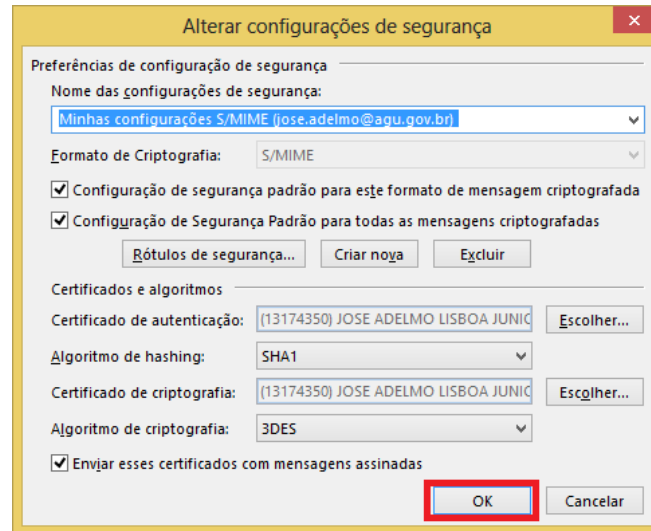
Alterar configurações de segurança

Preferências de configuração de segurança

Nome das configurações de segurança:

Minhas configurações S/MIME (jose.adelmo@agu.gov.br)

Formato de Criptografia: S/MIME

Configuração de segurança padrão para este formato de mensagem criptografada

Configuração de Segurança Padrão para todas as mensagens criptografadas

Rótulos de segurança...

Criar nova

Excluir

Certificados e algoritmos

Certificado de autenticação: (13174350) JOSE ADELMO LISBOA JUNIC

Escolher...

Algoritmo de hashing: SHA1

Certificado de criptografia: (13174350) JOSE ADELMO LISBOA JUNIC

Escolher...

Algoritmo de criptografia: 3DES

Enviar esses certificados com mensagens assinadas

OK

Cancelar